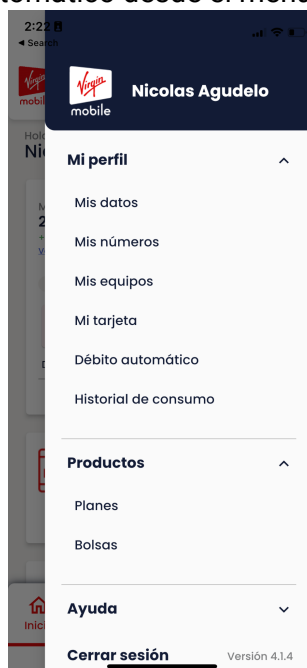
tomático desde el men

2:22
◄ Search

Hola
Ni

Virgin mobile

Nicolas Agudelo

Mi perfil

Mis datos

Mis números

Mis equipos

Mi tarjeta

Débito automático

Historial de consumo

Productos

Planes

Bolsas

Ayuda

Inici

Cerrar sesión

Versión 4.1.4